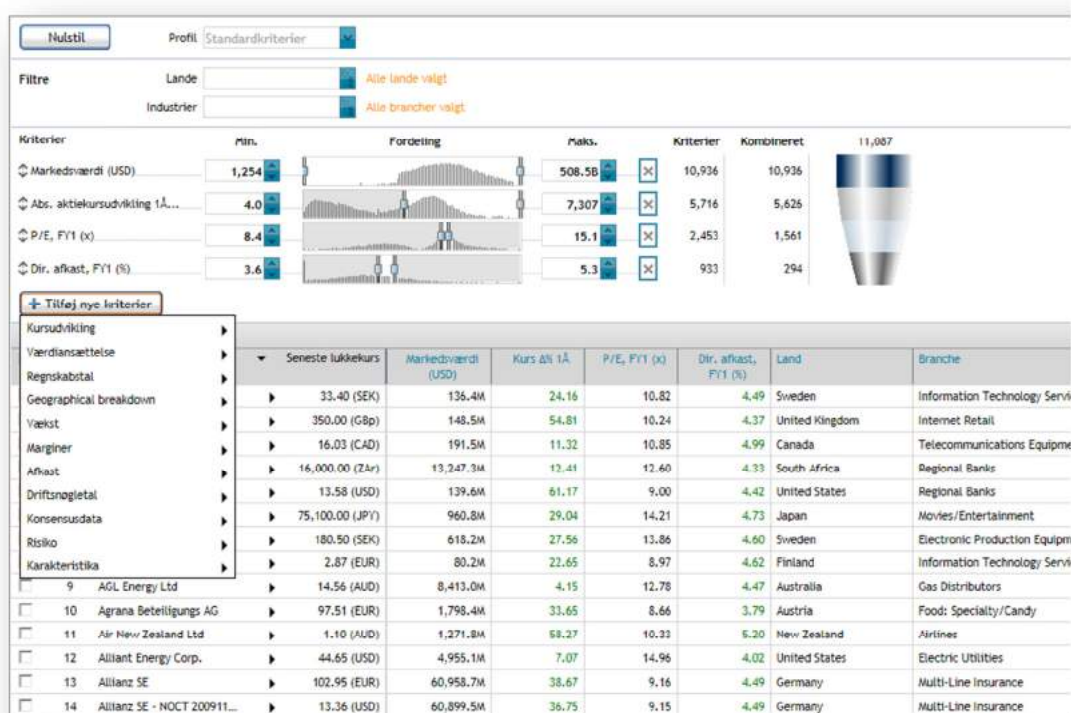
Nulstil Profil Standardkriterier

Filtre Lande Alle lande valgt

Industrier Alle brancher valgt

| Kriterier | Min. | Fordeling | Maks. | | Kriterier | Kombineret | 11,087 |
|---|---|---|---|---|---|---|---|
| Markedsværdi (USD) | 1,254 | | 508.5B | × | 10,936 | 10,936 | |
| Abs. aktiekursudvikling 1Å... | 4.0 | | 7,307 | × | 5,716 | 5,626 | |
| P/E, FY1 (x) | 8.4 | | 15.1 | × | 2,453 | 1,561 | |
| Dir. afkast, FY1 (%) | 3.6 | | 5.3 | × | 933 | 294 | |

+ Tilføj nye kriterier

Kursudvikling
Værdiansættelse
Regnskabstal
Geographical breakdown
Vækst
Marginer
Afkast
Driftsnøgletal
Konsensusdata
Risiko
Karakteristika

| | | | Seneste lukkekurs | Markedsværdi (USD) | Kurs Δ% 1Å | P/E, FY1 (x) | Dir. afkast, FY1 (%) | Land | Branche |
|---|---|---|---|---|---|---|---|---|---|
| | | | 33.40 (SEK) | 136.4M | 24.16 | 10.82 | 4.49 | Sweden | Information Technology Servi |
| | | | 350.00 (GBp) | 148.5M | 54.81 | 10.24 | 4.37 | United Kingdom | Internet Retail |
| | | | 16.03 (CAD) | 191.5M | 11.32 | 10.85 | 4.99 | Canada | Telecommunications Equipme |
| | | | 16,000.00 (ZAr) | 13,247.3M | 12.41 | 12.60 | 4.33 | South Africa | Regional Banks |
| | | | 13.58 (USD) | 139.6M | 61.17 | 9.00 | 4.42 | United States | Regional Banks |
| | | | 75,100.00 (JPY) | 960.8M | 29.04 | 14.21 | 4.73 | Japan | Movies/Entertainment |
| | | | 180.50 (SEK) | 618.2M | 27.56 | 13.86 | 4.60 | Sweden | Electronic Production Equipm |
| | | | 2.87 (EUR) | 80.2M | 22.65 | 8.97 | 4.62 | Finland | Information Technology Servi |
| | 9 | AGL Energy Ltd | 14.56 (AUD) | 8,413.0M | 4.15 | 12.78 | 4.47 | Australia | Gas Distributors |
| | 10 | Agrana Beteiligungs AG | 97.51 (EUR) | 1,798.4M | 33.65 | 8.66 | 3.79 | Austria | Food: Specialty/Candy |
| | 11 | Air New Zealand Ltd | 1.10 (AUD) | 1,271.8M | 58.27 | 10.33 | 5.20 | New Zealand | Airlines |
| | 12 | Alliant Energy Corp. | 44.65 (USD) | 4,955.1M | 7.07 | 14.96 | 4.02 | United States | Electric Utilities |
| | 13 | Allianz SE | 102.95 (EUR) | 60,958.7M | 38.67 | 9.16 | 4.49 | Germany | Multi-Line Insurance |
| | 14 | Allianz SE - NOCT 200911... | 13.36 (USD) | 60,899.5M | 36.75 | 9.15 | 4.49 | Germany | Multi-Line Insurance |